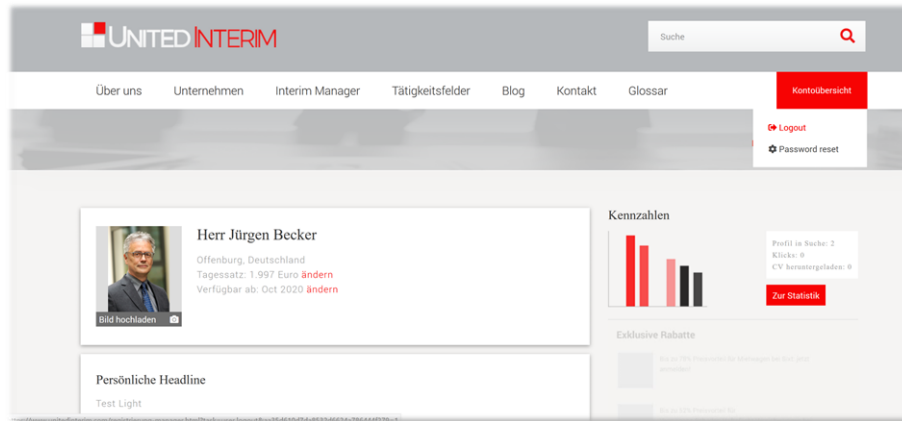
UNITED INTERIM

Suche

Über uns Unternehmen Interim Manager Tätigkeitsfelder Blog Kontakt Glossar

Kontoübersicht

Logout

Password reset

Herr Jürgen Becker

Offenburg, Deutschland

Tagessatz: 1.997 Euro ändern

Verfügbar ab: Oct 2020 ändern

Bild hochladen

Kennzahlen

Profil in Suche: 2

Klicks: 0

CV heruntergeladen: 0

Zur Statistik

Exklusive Rabatte

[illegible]

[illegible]

Persönliche Headline

Test Light

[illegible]